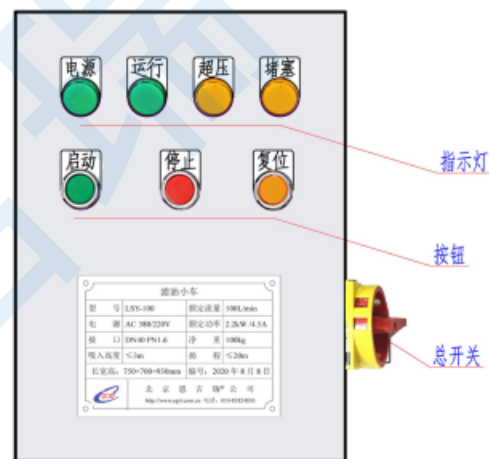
电源 运行 超压 堵塞

指示灯

启动 停止 复位

按钮

滤油小车

| 型 号 | LSY-100 | 额定流量 | 100L/min |
|---|---|---|---|
| 电 源 | AC 380/220V | 额定功率 | 2.2kW /4.5A |
| 接 口 | DN40 PN1.6 | 净 重 | 100kg |
| 吸入高度 | ≤3m | 扬 程 | ≤20m |
| 长宽高: | 750×700×850mm | 编号: | 2020 年 8 月 8 日 |

北 京 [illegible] 公 司

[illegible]

总开关